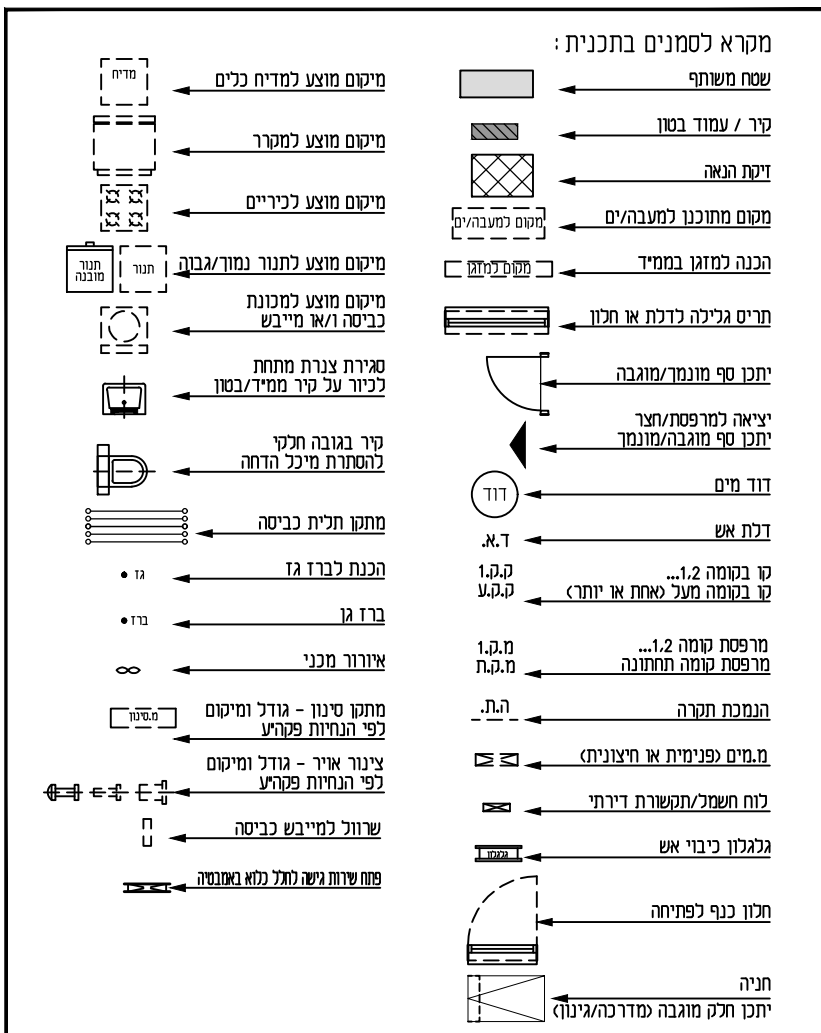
מקרא לסמנים בתכנית:

שטח משותף

קיר / עמוד בטון

זיקת הנאה

מקום מתוכנן למעבה/ים
מקום למעבה/ים

הכנה למזגן בממיד
מקום למזגן

תריס גלילה לדלת או חלון

יתכן סף מונמך/מוגבה

יציאה למרפסת/חצר
יתכן סף מוגבה/מונמך

דוד מים
דוד

דלת אש
ד.א.

קו בקומה 1,2...
קו בקומה מעל (אחת או יותר)
ק.ק.1
ק.ק.ע

מרפסת קומה 1,2...
מרפסת קומה תחתונה
מ.ק.1
מ.ק.ת

הנמכת תקרה
ה.ת.

מ.מים (פנימית או חיצונית)

לוח חשמל/תקשורת דירתי

גלגלון כיבוי אש
גלגלון

חלון כנף לפתיחה

חניה
יתכן חלק מוגבה (מדרכה/גינון)

מיקום מוצע למדיח כלים
מדיח

מיקום מוצע למקרר

מיקום מוצע לכיריים

מיקום מוצע לתנור נמוך/גבוה
תנור
תנור מובנה

מיקום מוצע למכונת כביסה ו/או מייבש

סגירת צנרת מתחת לכיור על קיר ממיד/בטון

קיר בגובה חלקי להסתרת מיכל הדחה

מתקן תלית כביסה

הכנת לברז גז
גז

ברז גן
ברז

אוורור מכני

מתקן סינון - גודל ומיקום לפי הנחיות פקע"ר
מ.סינון

צינור אויר - גודל ומיקום לפי הנחיות פקע"ר

שרוול למייבש כביסה

פתח שירות גישה לחלל כלוא באמבטיה